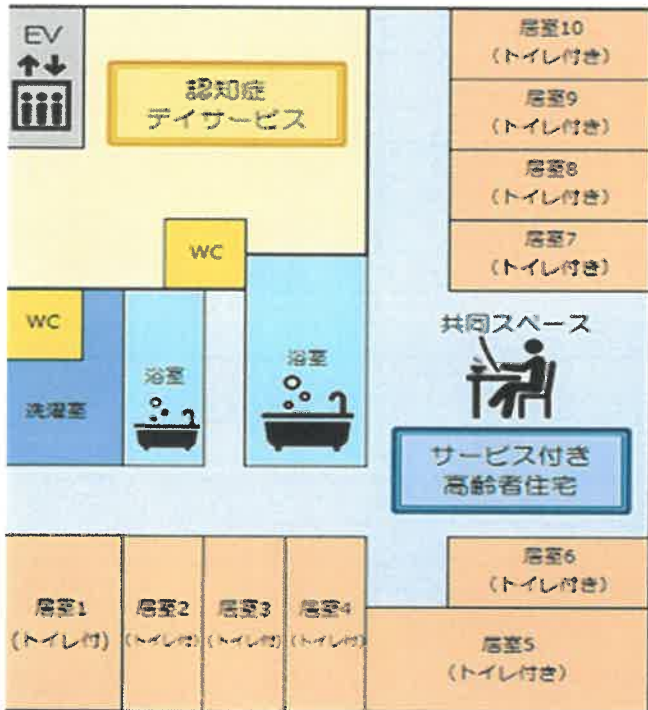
EV

認知症
デイサービス

居室10
(トイレ付き)

居室9
(トイレ付き)

居室8
(トイレ付き)

居室7
(トイレ付き)

WC

WC

洗濯室

浴室

浴室

共同スペース

サービス付き
高齢者住宅

居室6
(トイレ付き)

居室1
(トイレ付)

居室2
(トイレ付)

居室3
(トイレ付)

居室4
(トイレ付)

居室5
(トイレ付き)